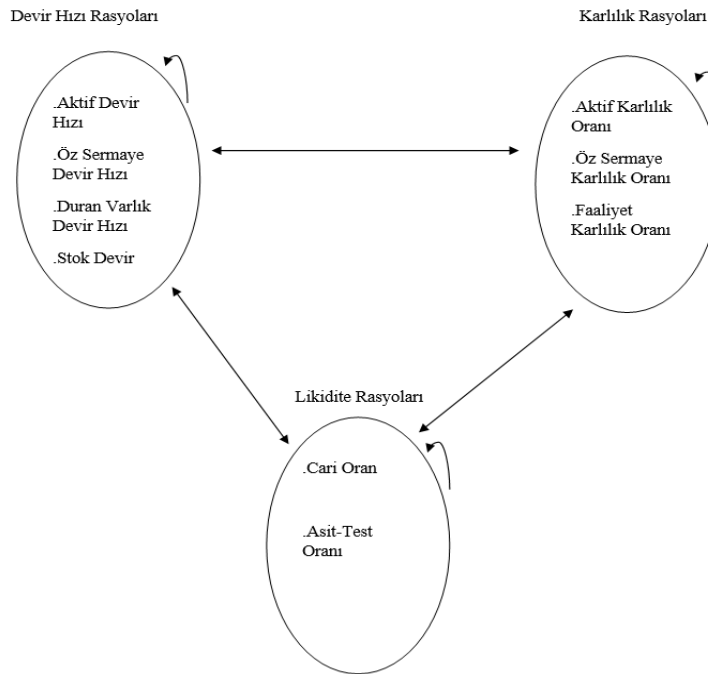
Devir Hızı Rasyoları

.Aktif Devir Hızı

.Öz Sermaye Devir Hızı

.Duran Varlık Devir Hızı

.Stok Devir

Karlılık Rasyoları

.Aktif Karlılık Oranı

.Öz Sermaye Karlılık Oranı

.Faaliyet Karlılık Oranı

Likidite Rasyoları

.Cari Oran

.Asit-Test Oranı